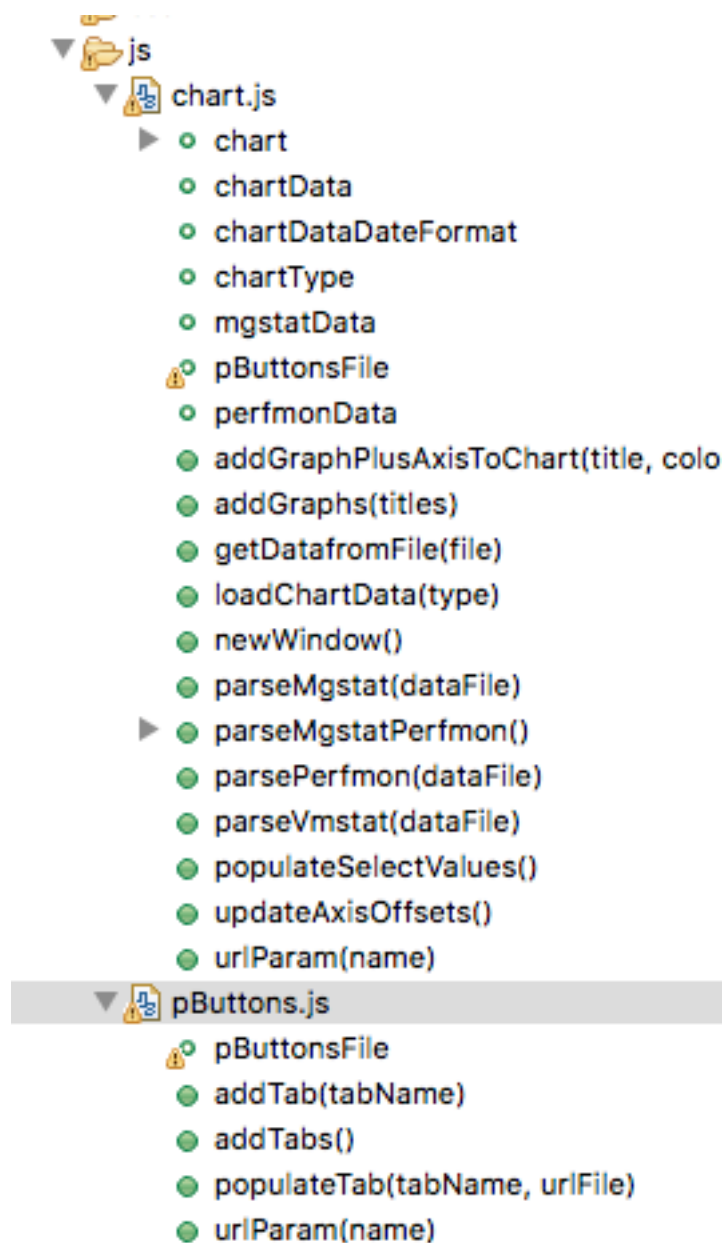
js
chart.js
chart
chartData
chartDataDateFormat
chartType
mgstatData
pButtonsFile
perfmonData
addGraphPlusAxisToChart(title, colo
addGraphs(titles)
getDatafromFile(file)
loadChartData(type)
newWindow()
parseMgstat(dataFile)
parseMgstatPerfmon()
parsePerfmon(dataFile)
parseVmstat(dataFile)
populateSelectValues()
updateAxisOffsets()
urlParam(name)
pButtons.js
pButtonsFile
addTab(tabName)
addTabs()
populateTab(tabName, urlFile)
urlParam(name)